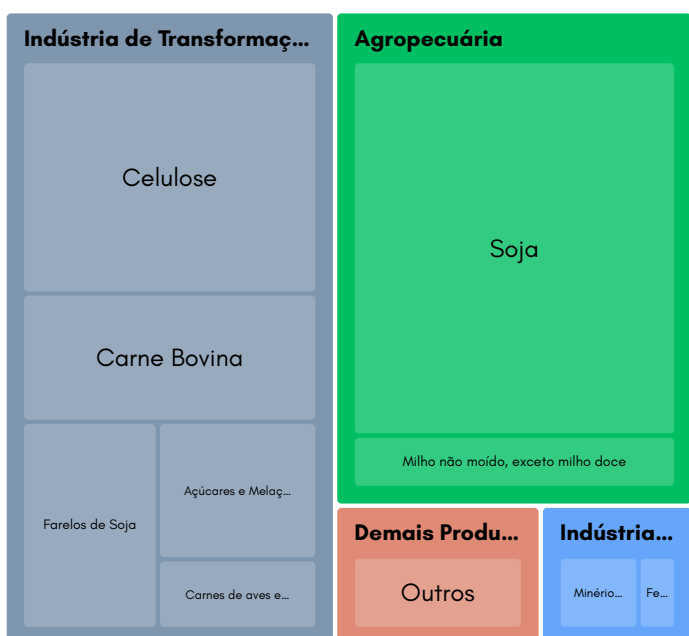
Indústria de Transformaç...

Celulose

Carne Bovina

Farelos de Soja

Açúcares e Melaç...

Carnes de aves e...

Agropecuária

Soja

Milho não moído, exceto milho doce

Demais Produ...

Outros

Indústria...

Minério...

Fe...